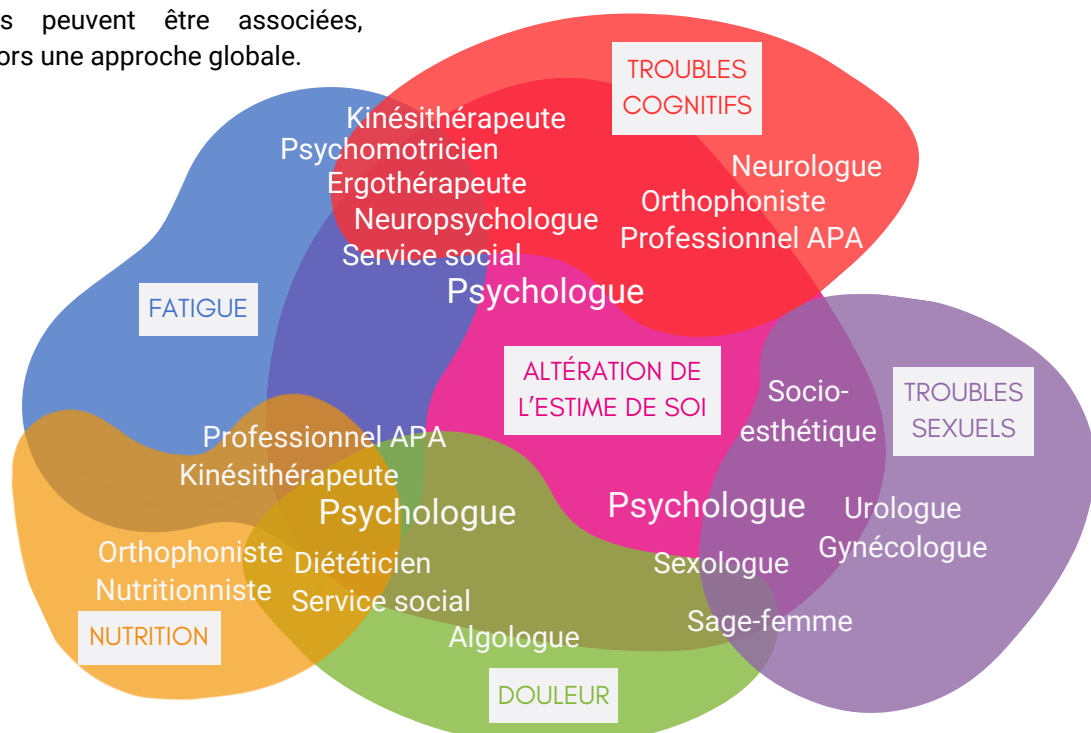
s peuvent être associées, ors une approche globale.

TROUBLES COGNITIFS

Kinésithérapeute
Psychomotricien
Ergothérapeute
Neuropsychologue
Service social

Neurologue
Orthophoniste
Professionnel APA

Psychologue

FATIGUE

ALTÉRATION DE L'ESTIME DE SOI

Socio-esthétique

TROUBLES SEXUELS

Professionnel APA
Kinésithérapeute

Psychologue

Psychologue

Urologue
Gynécologue

Orthophoniste
Nutritionniste

Diététicien
Service social

Sexologue

Sage-femme

Algologue

NUTRITION

DOULEUR